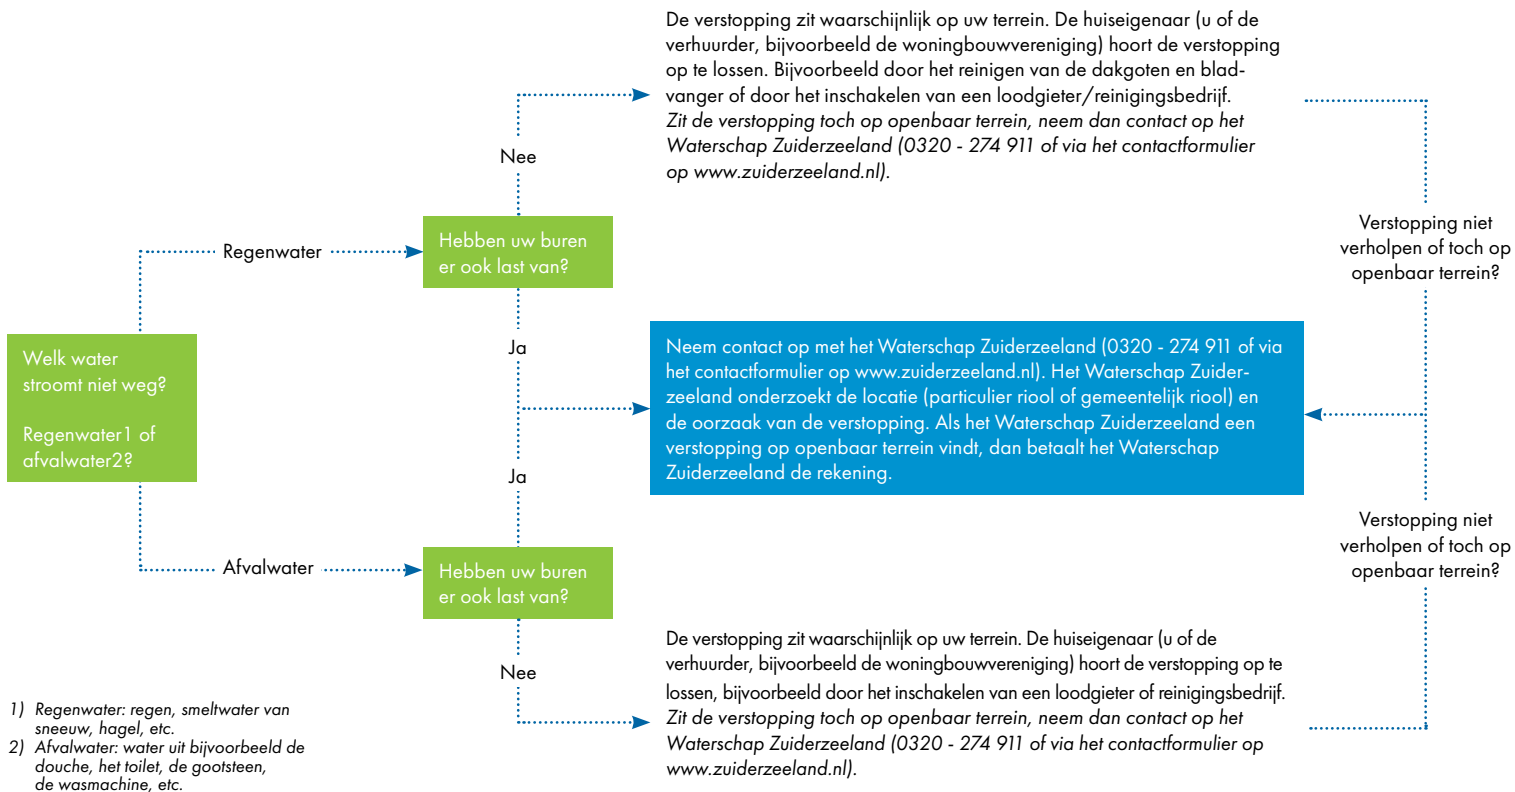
De verstopping zit waarschijnlijk op uw terrein. De huiseigenaar (u of de verhuurder, bijvoorbeeld de woningbouwvereniging) hoort de verstopping op te lossen. Bijvoorbeeld door het reinigen van de dakgoten en bladvanger of door het inschakelen van een loodgieter/reinigingsbedrijf.
*Zit de verstopping toch op openbaar terrein, neem dan contact op het Waterschap Zuiderzeeland (0320 - 274 911 of via het contactformulier op www.zuiderzeeland.nl).*

Nee

Welk water stroomt niet weg?

Regenwater1 of afvalwater2?

Regenwater

Hebben uw buren er ook last van?

Ja

Neem contact op met het Waterschap Zuiderzeeland (0320 - 274 911 of via het contactformulier op www.zuiderzeeland.nl). Het Waterschap Zuiderzeeland onderzoekt de locatie (particulier riool of gemeentelijk riool) en de oorzaak van de verstopping. Als het Waterschap Zuiderzeeland een verstopping op openbaar terrein vindt, dan betaalt het Waterschap Zuiderzeeland de rekening.

Verstopping niet verholpen of toch op openbaar terrein?

Ja

Afvalwater

Hebben uw buren er ook last van?

Verstopping niet verholpen of toch op openbaar terrein?

Nee

De verstopping zit waarschijnlijk op uw terrein. De huiseigenaar (u of de verhuurder, bijvoorbeeld de woningbouwvereniging) hoort de verstopping op te lossen, bijvoorbeeld door het inschakelen van een loodgieter of reinigingsbedrijf.
*Zit de verstopping toch op openbaar terrein, neem dan contact op het Waterschap Zuiderzeeland (0320 - 274 911 of via het contactformulier op www.zuiderzeeland.nl).*

1) *Regenwater: regen, smeltwater van sneeuw, hagel, etc.*
2) *Afvalwater: water uit bijvoorbeeld de douche, het toilet, de gootsteen, de wasmachine, etc.*